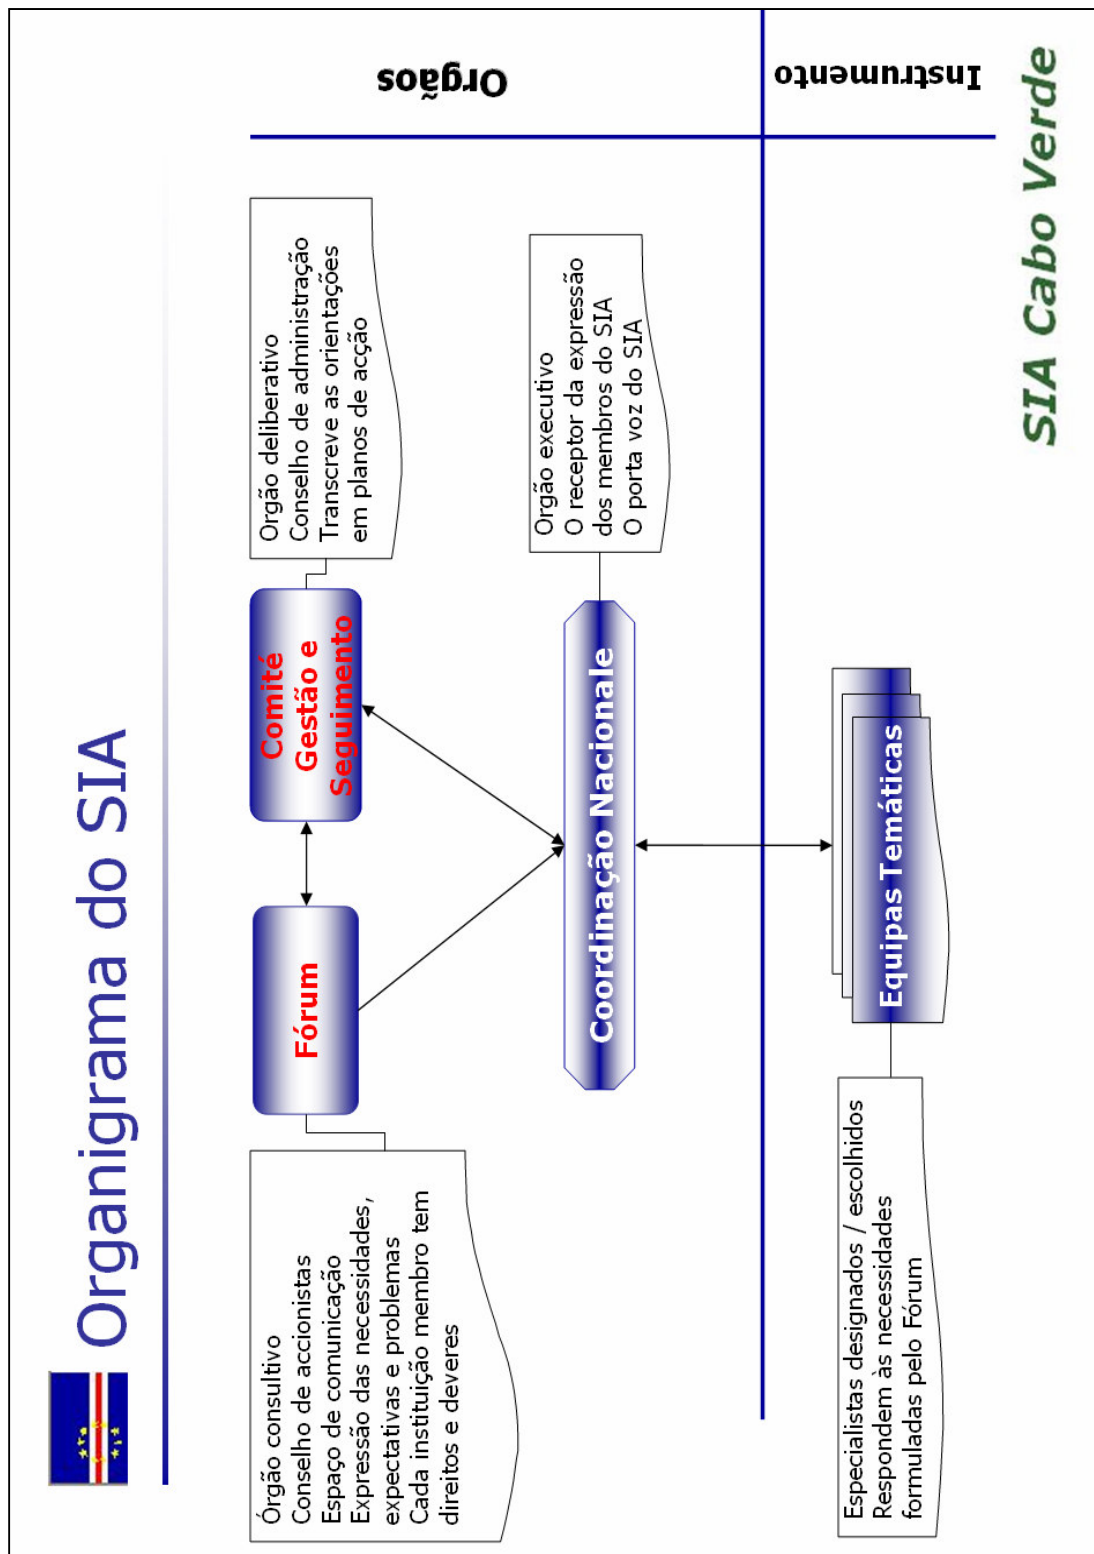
Organigrama do SIA

SIA Cabo Verde

Orgãos

Instrumento

Orgão deliberativo
Conselho de administração
Transcreve as orientações em planos de acção

Comité Gestão e Seguimento

Fórum

Órgão consultivo
Conselho de accionistas
Espaço de comunicação
Expressão das necessidades, expectativas e problemas
Cada instituição membro tem direitos e deveres

Orgão executivo
O receptor da expressão dos membros do SIA
O porta voz do SIA

Coordinação Nacionale

Equipas Temáticas

Especialistas designados / escolhidos
Respondem às necessidades formuladas pelo Fórum